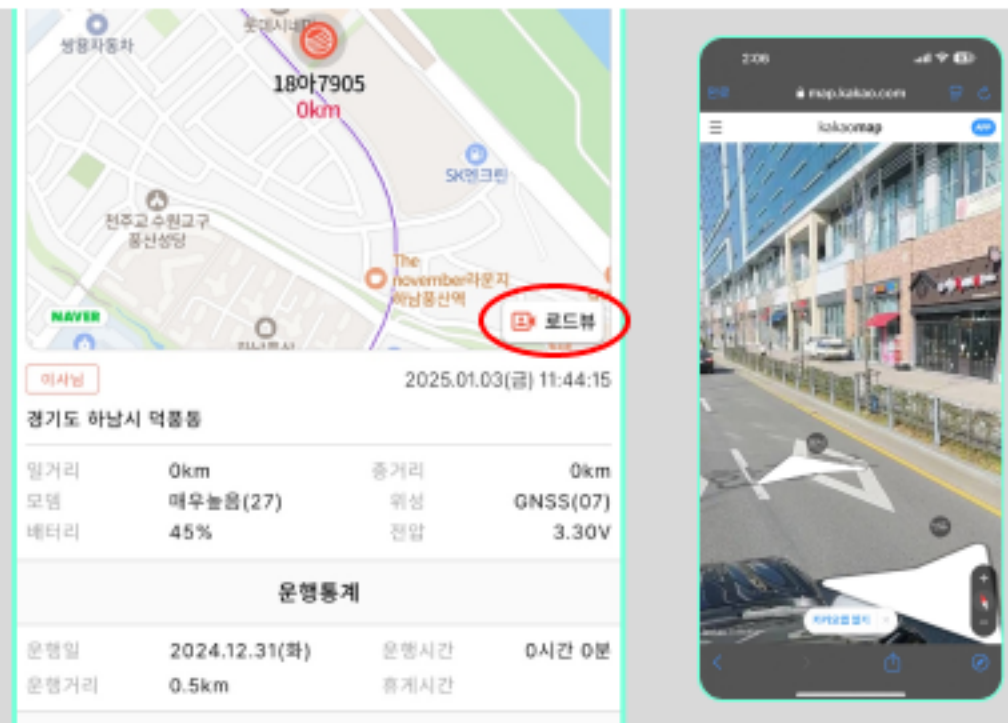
생활자동차
롯데시네마
18아7905
0km
SK엔크린
천주교 수원교구
풍산성당
The november라운지
하남풍산역
NAVER
로드뷰
이사님
2025.01.03(금) 11:44:15
경기도 하남시 덕풍동

| 일거리 | 0km | 총거리 | 0km |
|---|---|---|---|
| 모뎀 | 매우높음(27) | 위성 | GNSS(07) |
| 배터리 | 45% | 전압 | 3.30V |

운행통계

| 운행일 | 2024.12.31(화) | 운행시간 | 0시간 0분 |
|---|---|---|---|
| 운행거리 | 0.5km | 휴게시간 | |

2:06
완료
map.kakao.com
kakaomap
APP
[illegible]